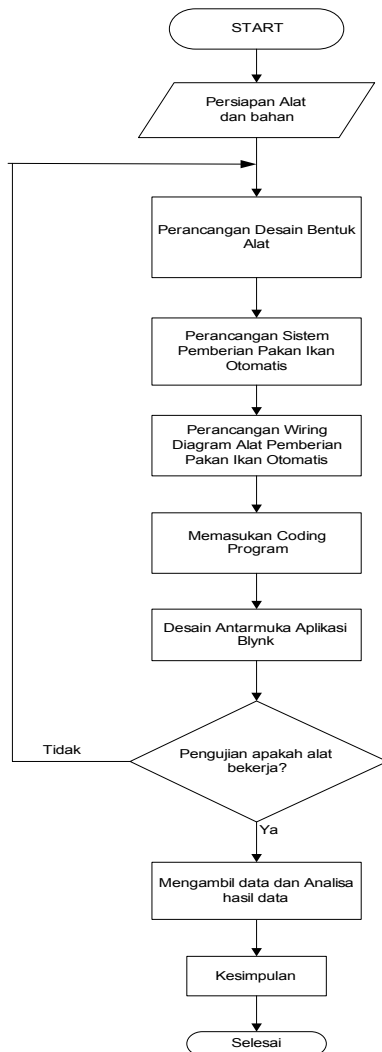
START

Persiapan Alat dan bahan

Perancangan Desain Bentuk Alat

Perancangan Sistem Pemberian Pakan Ikan Otomatis

Perancangan Wiring Diagram Alat Pemberian Pakan Ikan Otomatis

Memasukan Coding Program

Desain Antarmuka Aplikasi Blynk

Tidak

Pengujian apakah alat bekerja?

Ya

Mengambil data dan Analisa hasil data

Kesimpulan

Selesai